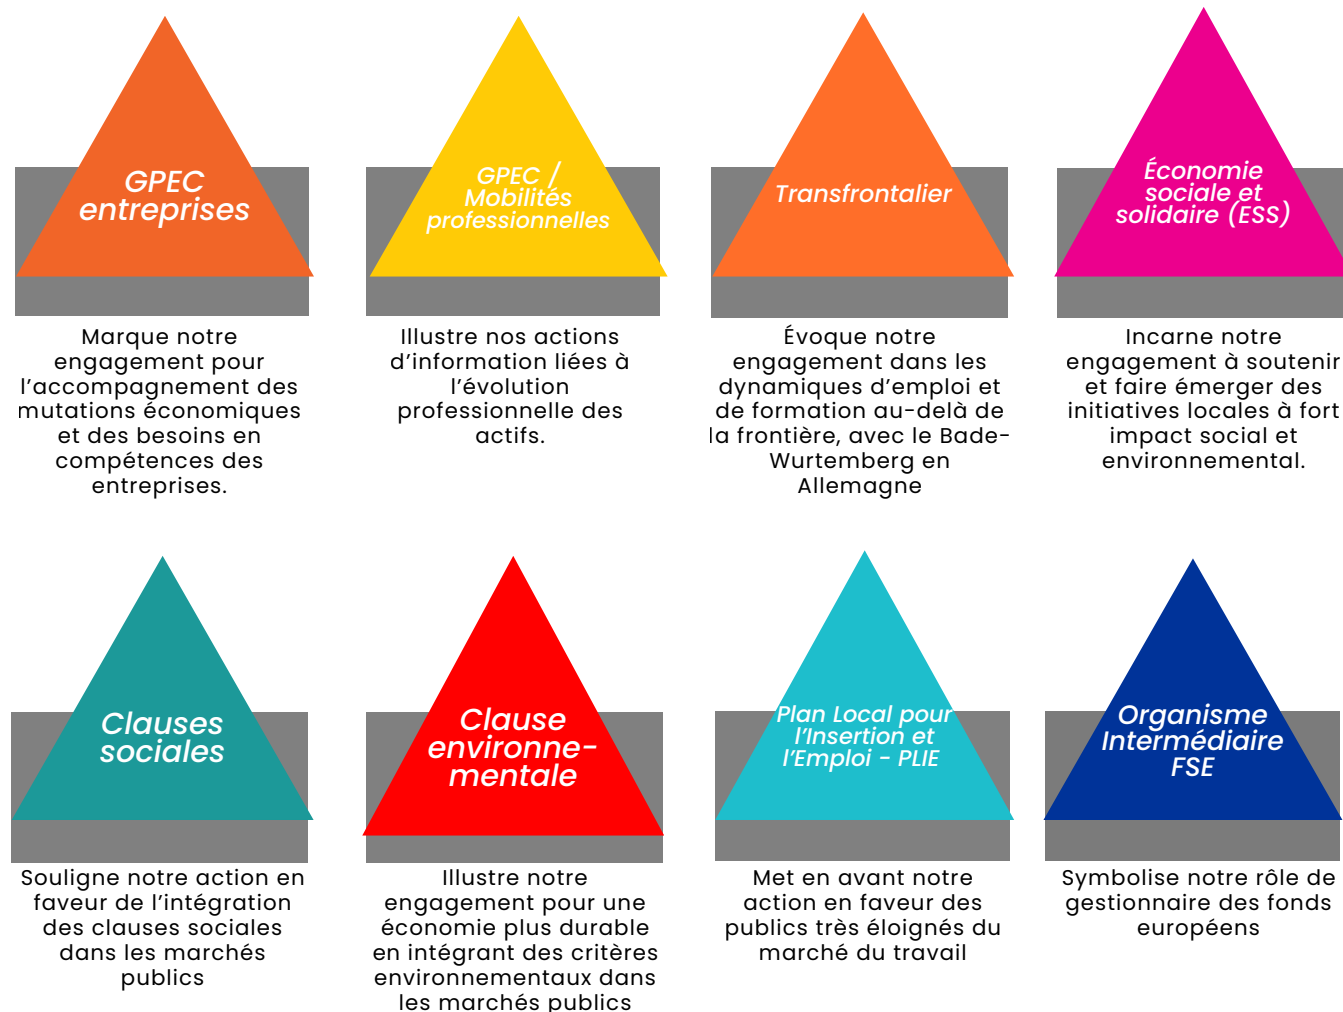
GPEC entreprises

Marque notre engagement pour l'accompagnement des mutations économiques et des besoins en compétences des entreprises.

GPEC / Mobilités professionnelles

Illustre nos actions d'information liées à l'évolution professionnelle des actifs.

Transfrontalier

Évoque notre engagement dans les dynamiques d'emploi et de formation au-delà de la frontière, avec le Bade-Wurtemberg en Allemagne

Économie sociale et solidaire (ESS)

Incarne notre engagement à soutenir et faire émerger des initiatives locales à fort impact social et environnemental.

Clauses sociales

Souligne notre action en faveur de l'intégration des clauses sociales dans les marchés publics

Clause environnementale

Illustre notre engagement pour une économie plus durable en intégrant des critères environnementaux dans les marchés publics

Plan Local pour l'Insertion et l'Emploi - PLIE

Met en avant notre action en faveur des publics très éloignés du marché du travail

Organisme Intermédiaire FSE

Symbolise notre rôle de gestionnaire des fonds européens